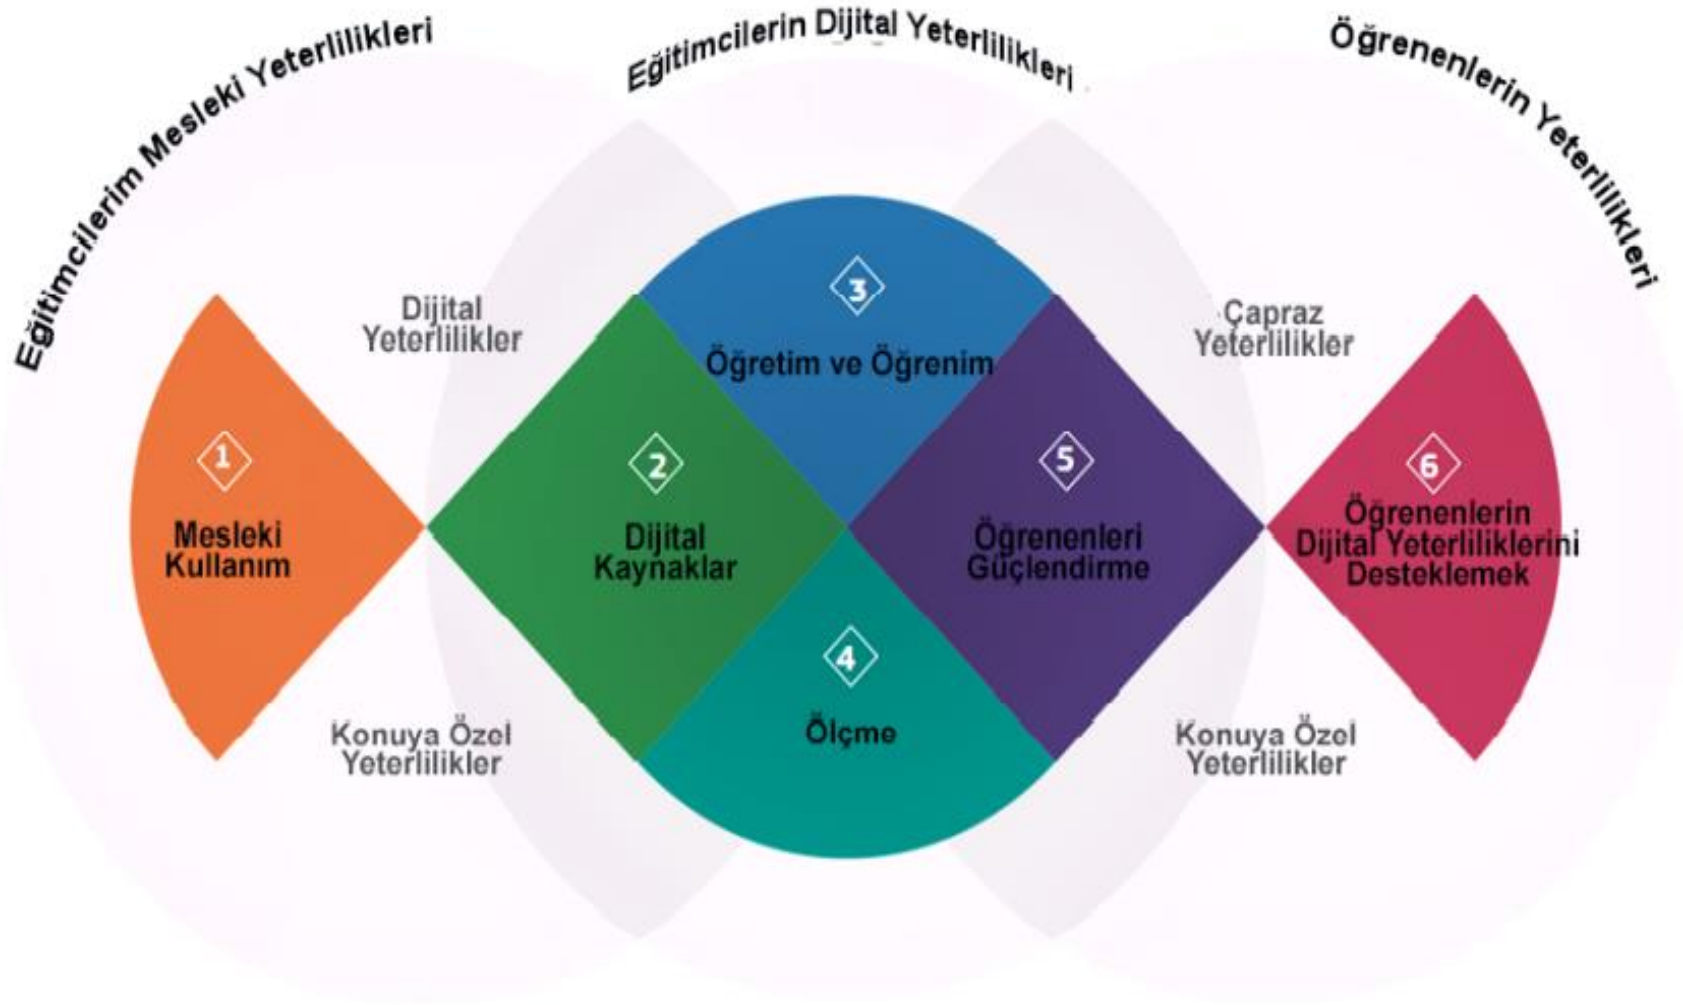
Eğitimcilerim Mesleki Yeterlilikleri

Eğitimcilerin Dijital Yeterlilikleri

Öğrenenlerin Yeterlilikleri

Dijital Yeterlilikler

Çapraz Yeterlilikler

3
Öğretim ve Öğrenim

1
Mesleki Kullanım

2
Dijital Kaynaklar

5
Öğrenenleri Güçlendirme

6
Öğrenenlerin Dijital Yeterliliklerini Desteklemek

4
Ölçme

Konuya Özel Yeterlilikler

Konuya Özel Yeterlilikler